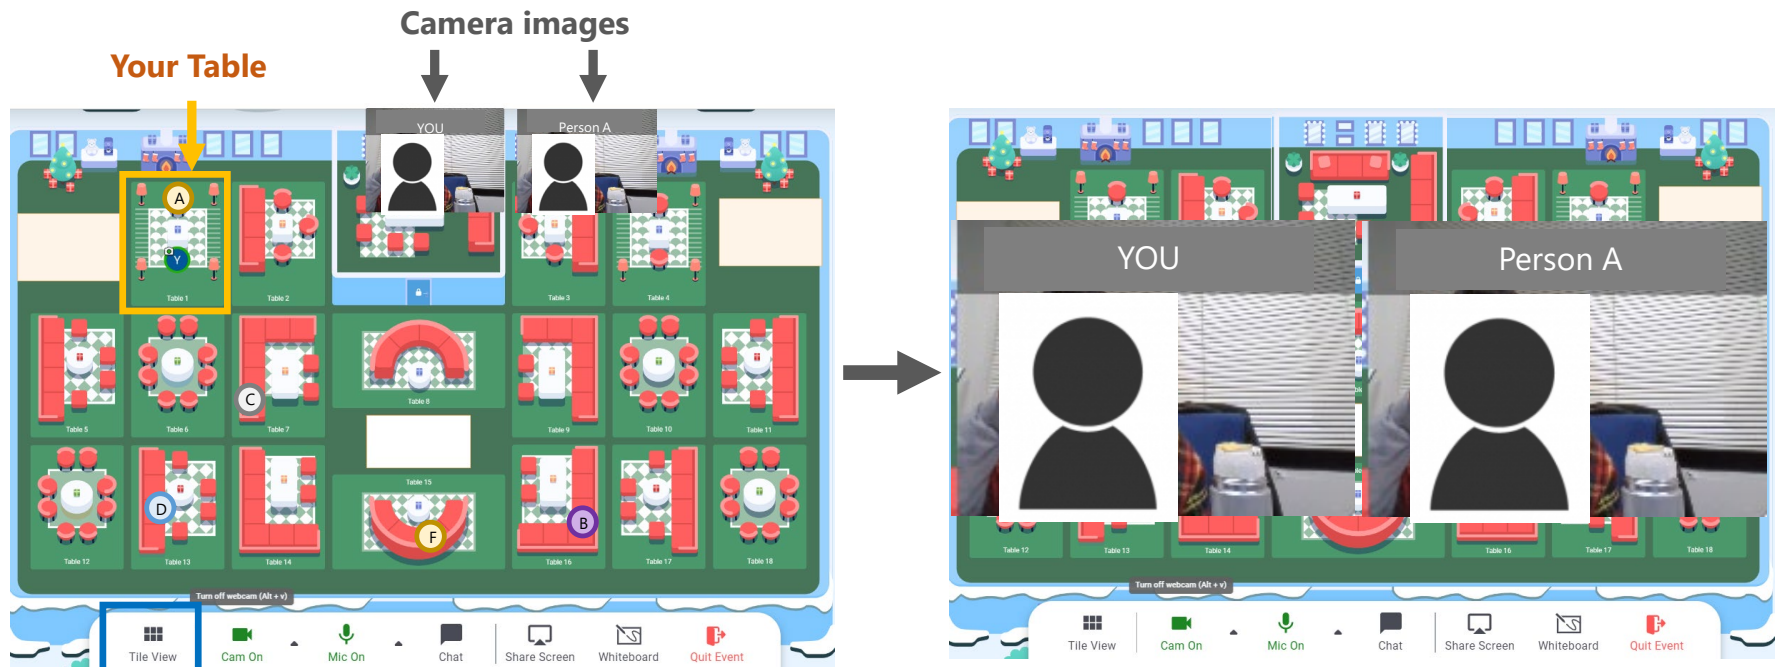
Camera images

Your Table

YOU

Person A

A

Y

Table 1

Table 2

Table 3

Table 4

Table 5

Table 6

C

Table 7

Table 8

Table 9

Table 10

Table 11

Table 12

D

Table 13

Table 14

Table 15

F

B

Table 16

Table 17

Table 18

Turn off webcam (Alt + v)

Tile View

Cam On

Mic On

Chat

Share Screen

Whiteboard

Quit Event

YOU

Person A

Table 12

Table 13

Table 14

Table 16

Table 17

Table 18

Turn off webcam (Alt + v)

Tile View

Cam On

Mic On

Chat

Share Screen

Whiteboard

Quit Event